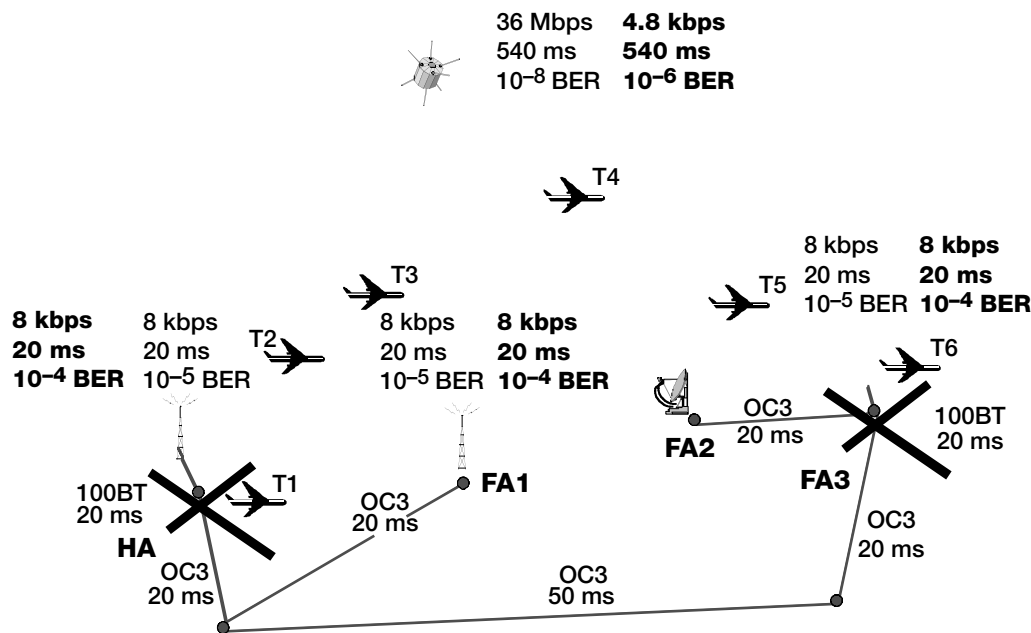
36 Mbps
540 ms
$10^{-8}$ BER

**4.8 kbps**
**540 ms**
**$10^{-6}$ BER**

T4

8 kbps
20 ms
$10^{-5}$ BER

**8 kbps**
**20 ms**
**$10^{-4}$ BER**

T3

T5

**8 kbps**
**20 ms**
**$10^{-4}$ BER**

8 kbps
20 ms
$10^{-5}$ BER

T2

8 kbps
20 ms
$10^{-5}$ BER

**8 kbps**
**20 ms**
**$10^{-4}$ BER**

T6

OC3
20 ms

100BT
20 ms

**FA2**

100BT
20 ms

T1

OC3
20 ms

**FA1**

**FA3**

OC3
20 ms

**HA**

OC3
20 ms

OC3
50 ms